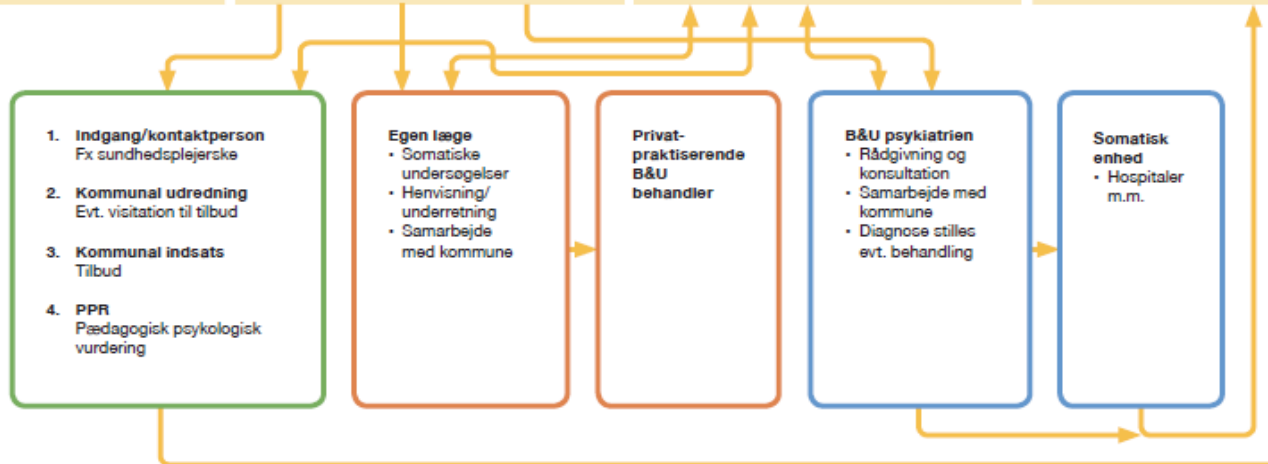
1. **Indgang/kontaktperson**
Fx sundhedsplejerske

2. **Kommunal udredning**
Evt. visitation til tilbud

3. **Kommunal indsats**
Tilbud

4. **PPR**
Pædagogisk psykologisk vurdering

**Egen læge**
- Somatiske undersøgelser
- Henvisning/ underretning
- Samarbejde med kommune

**Privatpraktiserende B&U behandler**

**B&U psykiatrien**
- Rådgivning og konsultation
- Samarbejde med kommune
- Diagnose stilles evt. behandling

**Somatisk enhed**
- Hospitaler m.m.